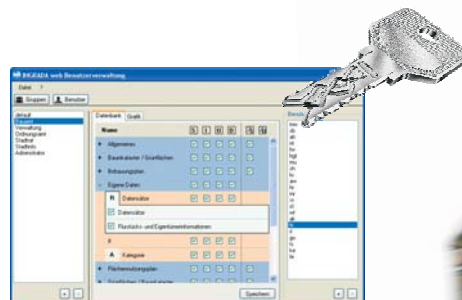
INGRADA web Benutzerverwaltung

Datei ?

Gruppen Benutzer

default
Bauamt
Verwaltung
Ordnungsamt
Stadtrat
Stadtwerk
Administrator

Datenbank Grafik

Name

S L Ä D S M

Allgemeines

Baumkataster / Grünflächen

Bebauungsplan

Eigene Daten

R Datenkatalog

Datenkatalog

Flurstücks- und Eigentümerinformationen

A Kategorie

Flächennutzungsplan

Speichern

Benutz

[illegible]